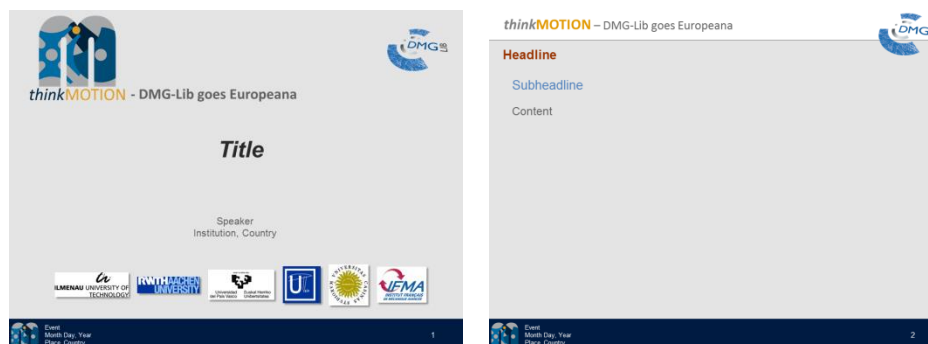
thinkMOTION - DMG-Lib goes Europeana

DMG Lib

Title

Speaker
Institution, Country

ILMENAU UNIVERSITY OF TECHNOLOGY

RWTH AACHEN UNIVERSITY

Universidad del País Vasco Euskal Herriko Unibertsitatea

IFMA INSTITUT FRANÇAIS DE MÉCANIQUE AVANCÉE

Event
Month Day, Year
Place, Country

1

thinkMOTION – DMG-Lib goes Europeana

DMG

Headline

Subheadline

Content

Event
Month Day, Year
Place, Country

2